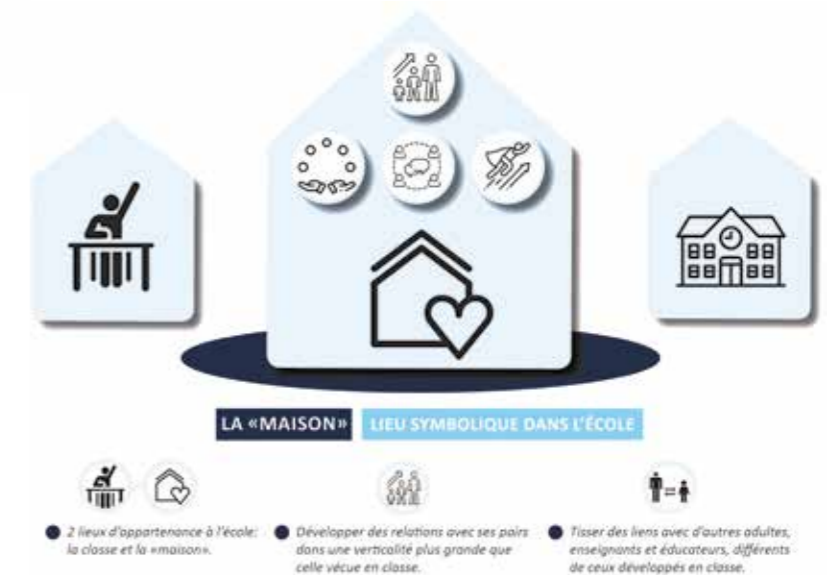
LA «MAISON» LIEU SYMBOLIQUE DANS L'ÉCOLE

2 lieux d'appartenance à l'école: la classe et la «maison».

Développer des relations avec ses pairs dans une verticalité plus grande que celle vécue en classe.

Tisser des liens avec d'autres adultes, enseignants et éducateurs, différents de ceux développés en classe.